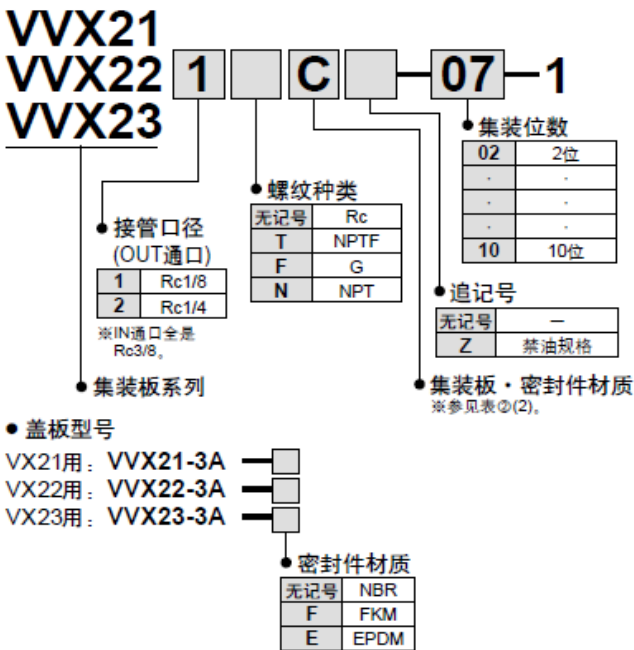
VVX21
VVX22 1 C —07—1
VVX23

集装位数

| 02 | 2位 |
|---|---|
| · | · |
| · | · |
| · | · |
| 10 | 10位 |

螺纹种类

| 无记号 | Rc |
|---|---|
| T | NPTF |
| F | G |
| N | NPT |

接管口径
(OUT通口)

| 1 | Rc1/8 |
|---|---|
| 2 | Rc1/4 |

※IN通口全是Rc3/8。

追记号

| 无记号 | — |
|---|---|
| Z | 禁油规格 |

集装板系列

集装板・密封件材质
※参见表②(2)。

盖板型号
VX21用：VVX21-3A
VX22用：VVX22-3A
VX23用：VVX23-3A

密封件材质

| 无记号 | NBR |
|---|---|
| F | FKM |
| E | EPDM |